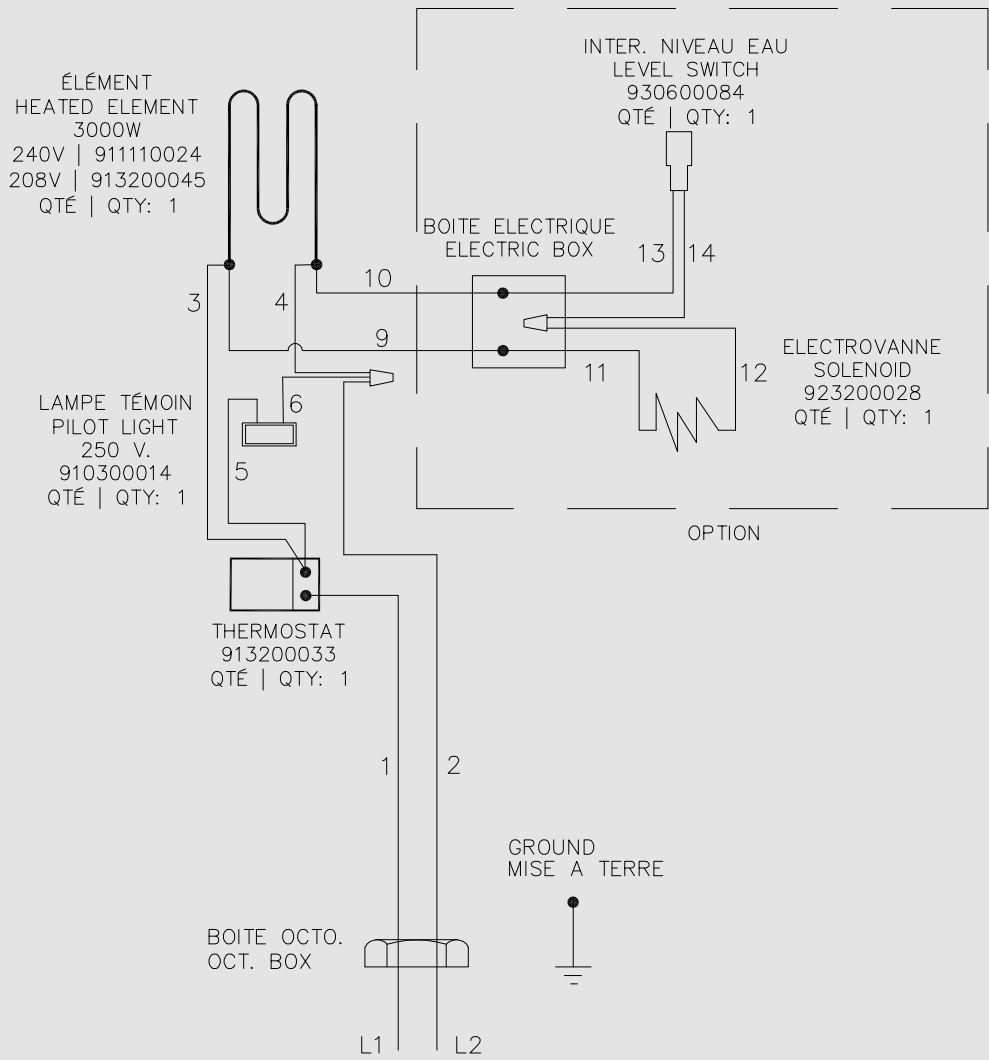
INTER. NIVEAU EAU
LEVEL SWITCH
930600084
QTÉ | QTY: 1

ÉLÉMENT
HEATED ELEMENT
3000W
240V | 911110024
208V | 913200045
QTÉ | QTY: 1

BOITE ELECTRIQUE
ELECTRIC BOX

13
14
10
3
4
9
11
12

ELECTROVANNE
SOLENOID
923200028
QTÉ | QTY: 1

LAMPE TÉMOIN
PILOT LIGHT
250 V.
910300014
QTÉ | QTY: 1

6
5

OPTION

THERMOSTAT
913200033
QTÉ | QTY: 1

1
2

GROUND
MISE A TERRE

BOITE OCTO.
OCT. BOX

L1
L2